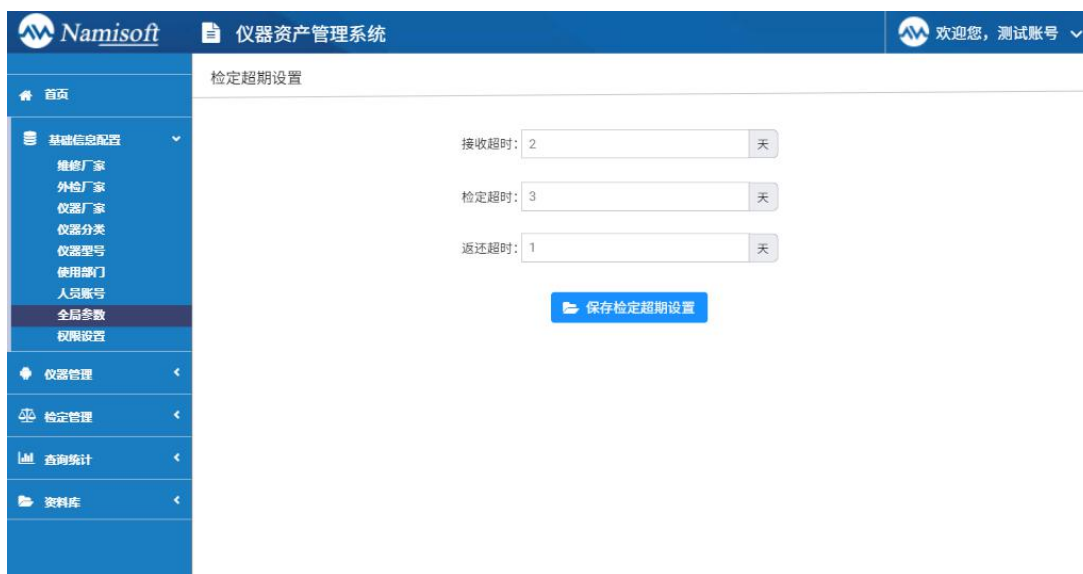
Namisoft
仪器资产管理系统
欢迎您，测试账号

首页
基础信息配置
维修厂家
外检厂家
仪器厂家
仪器分类
仪器型号
使用部门
人员账号
全局参数
权限设置
仪器管理
检定管理
查询统计
资料库

检定超期设置

接收超时: 2 天
检定超时: 3 天
返还超时: 1 天

保存检定超期设置